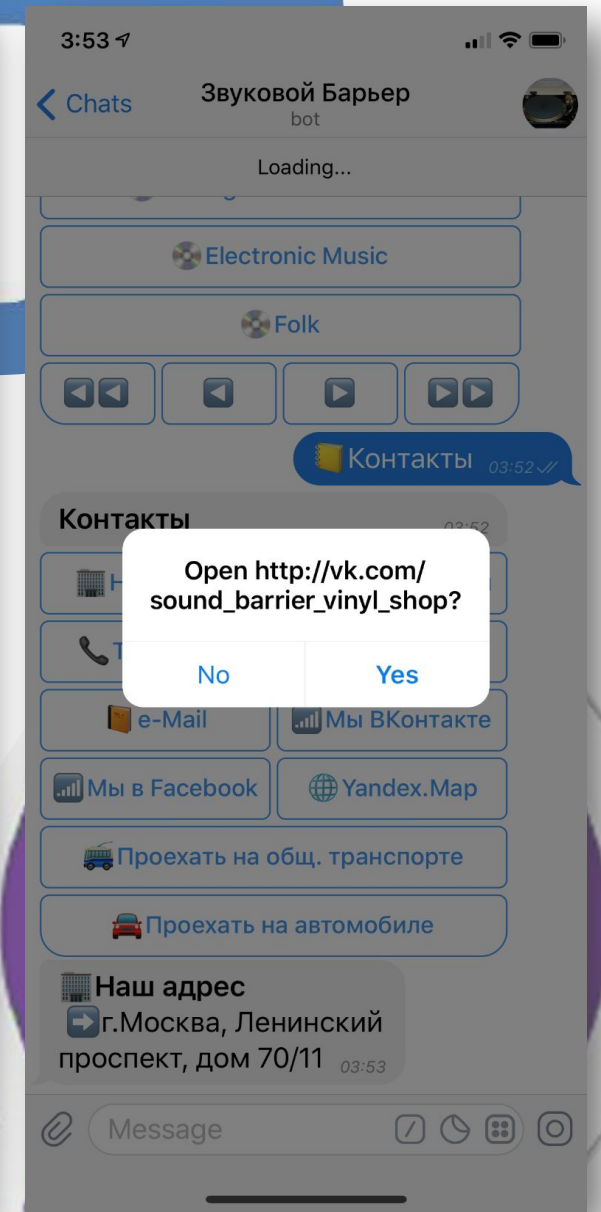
3:53

Chats

Звуковой Барьер
bot

Loading...

Electronic Music

Folk

Контакты 03:52

Контакты 03:52

Open http://vk.com/sound_barrier_vinyl_shop?

No

Yes

e-Mail

Мы ВКонтакте

Мы в Facebook

Yandex.Map

Проехать на общ. транспорте

Проехать на автомобиле

Наш адрес
г.Москва, Ленинский проспект, дом 70/11 03:53

Message